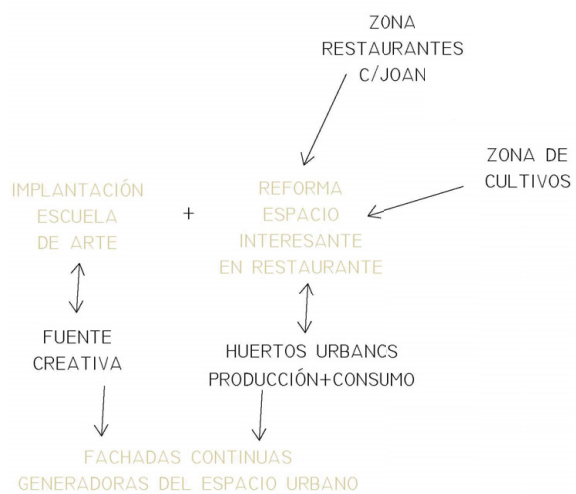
ZONA
RESTAURANTES
C/JOAN

ZONA DE
CULTIVOS

IMPLANTACIÓN
ESCUELA
DE ARTE

+

REFORMA
ESPACIO
INTERESANTE
EN RESTAURANTE

FUENTE
CREATIVA

HUERTOS URBANCS
PRODUCCIÓN+CONSUMO

FACHADAS CONTINUAS
GENERADORAS DEL ESPACIO URBANO